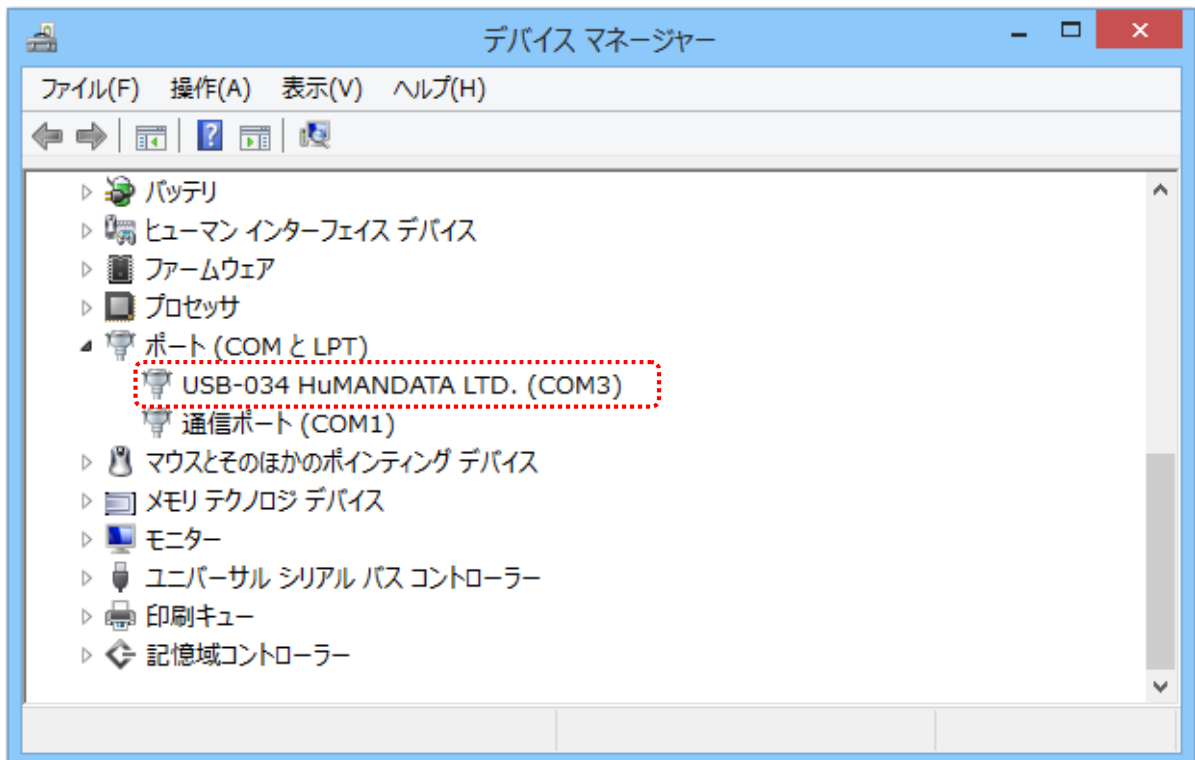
デバイス マネージャー

ファイル(F) 操作(A) 表示(V) ヘルプ(H)

バッテリ
ヒューマン インターフェイス デバイス
ファームウェア
プロセッサ
ポート (COM と LPT)
USB-034 HuMANDATA LTD. (COM3)
通信ポート (COM1)
マウスとそのほかのポインティング デバイス
メモリ テクノロジ デバイス
モニター
ユニバーサル シリアル バス コントローラー
印刷キュー
記憶域コントローラー